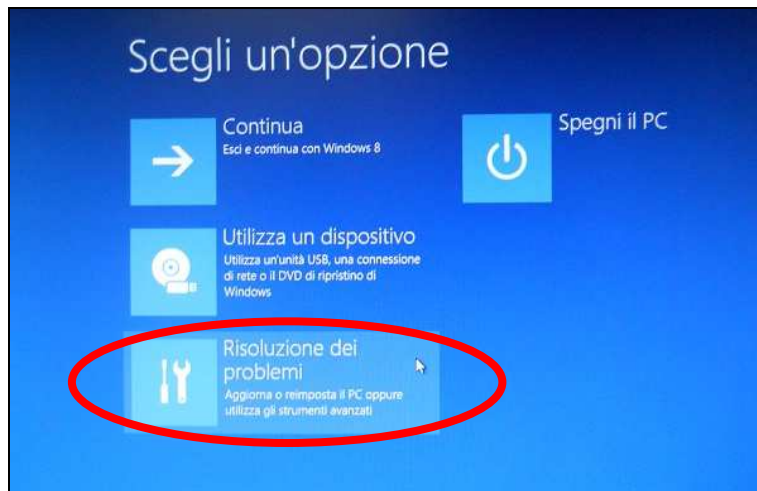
Scegli un'opzione

Continua
Esci e continua con Windows 8

Spegni il PC

Utilizza un dispositivo
Utilizza un'unità USB, una connessione di rete o il DVD di ripristino di Windows

Risoluzione dei problemi
Aggiorna o reimposta il PC oppure utilizza gli strumenti avanzati